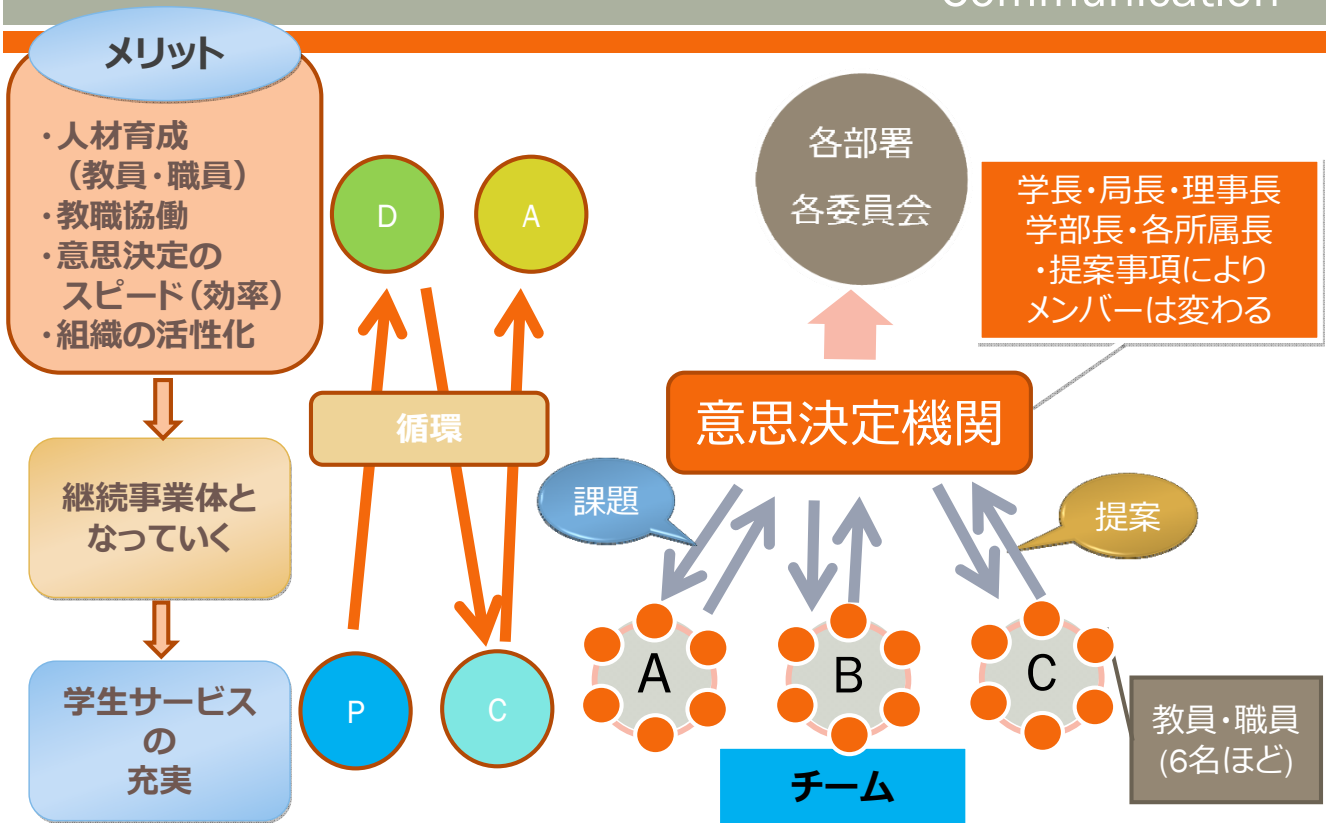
Communication

メリット

・人材育成（教員・職員）
・教職協働
・意思決定のスピード（効率）
・組織の活性化

継続事業体となっていく

学生サービスの充実

D

A

循環

P

C

各部署
各委員会

学長・局長・理事長
学部長・各所属長
・提案事項によりメンバーは変わる

意思決定機関

課題

提案

A

B

C

チーム

教員・職員
(6名ほど)